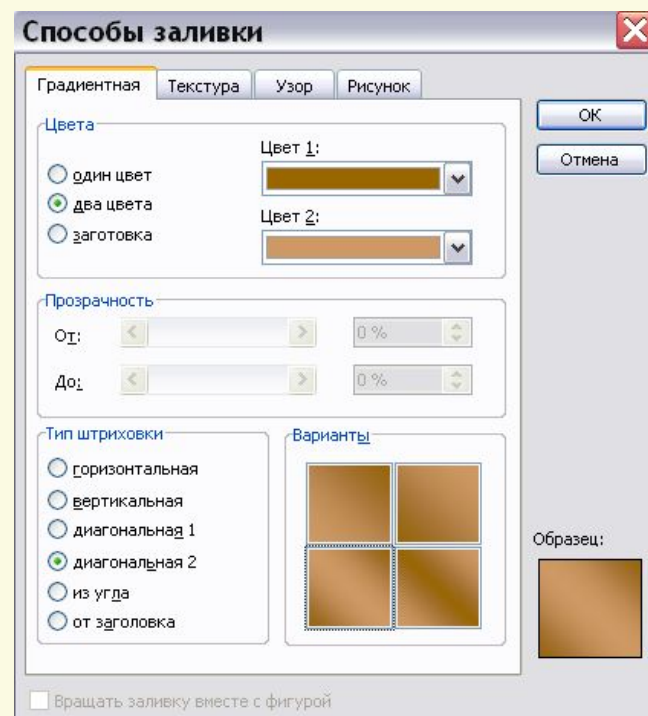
Способы заливки

Градиентная | Текстура | Узор | Рисунок

OK

Отмена

Цвета

Цвет 1:

один цвет

два цвета

Цвет 2:

заготовка

Прозрачность

От:

0 %

До:

0 %

Тип штриховки

горизонтальная

вертикальная

диагональная 1

диагональная 2

из угла

от заголовка

Варианты

Образец:

Вращать заливку вместе с фигурой